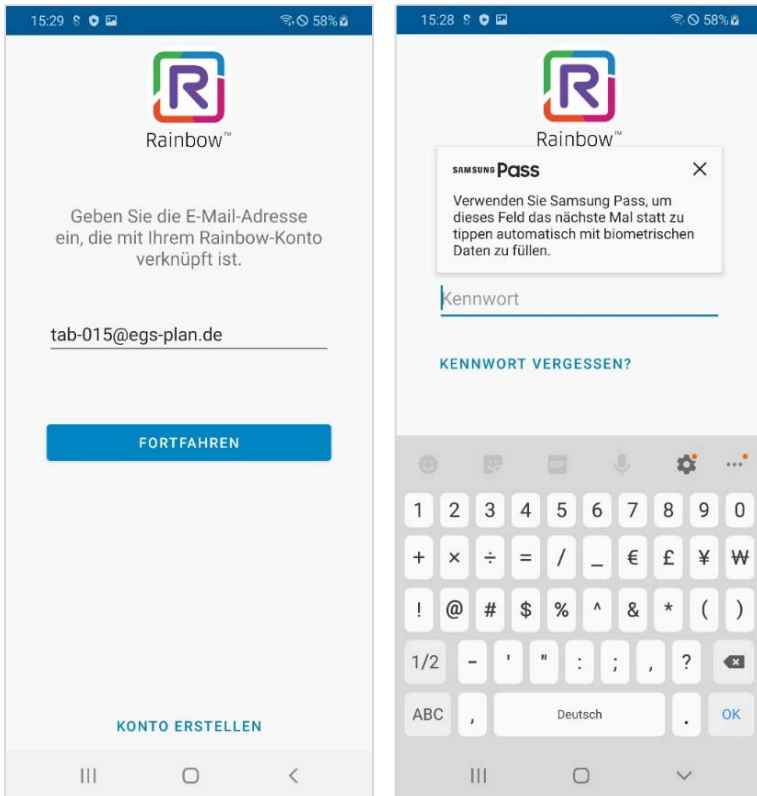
15:29 58%

R
Rainbow™

Geben Sie die E-Mail-Adresse ein, die mit Ihrem Rainbow-Konto verknüpft ist.

tab-015@egs-plan.de

FORTFAHREN

KONTO ERSTELLEN

15:28 58%

R
Rainbow™

SAMSUNG Pass

Verwenden Sie Samsung Pass, um dieses Feld das nächste Mal statt zu tippen automatisch mit biometrischen Daten zu füllen.

Kennwort

KENNWORT VERGESSEN?

GIF

1 2 3 4 5 6 7 8 9 0
+ × ÷ = / _ € £ ¥ ₩
! @ # $ % ^ & * ( )
1/2 - ' " : ; , ?
ABC , Deutsch . OK